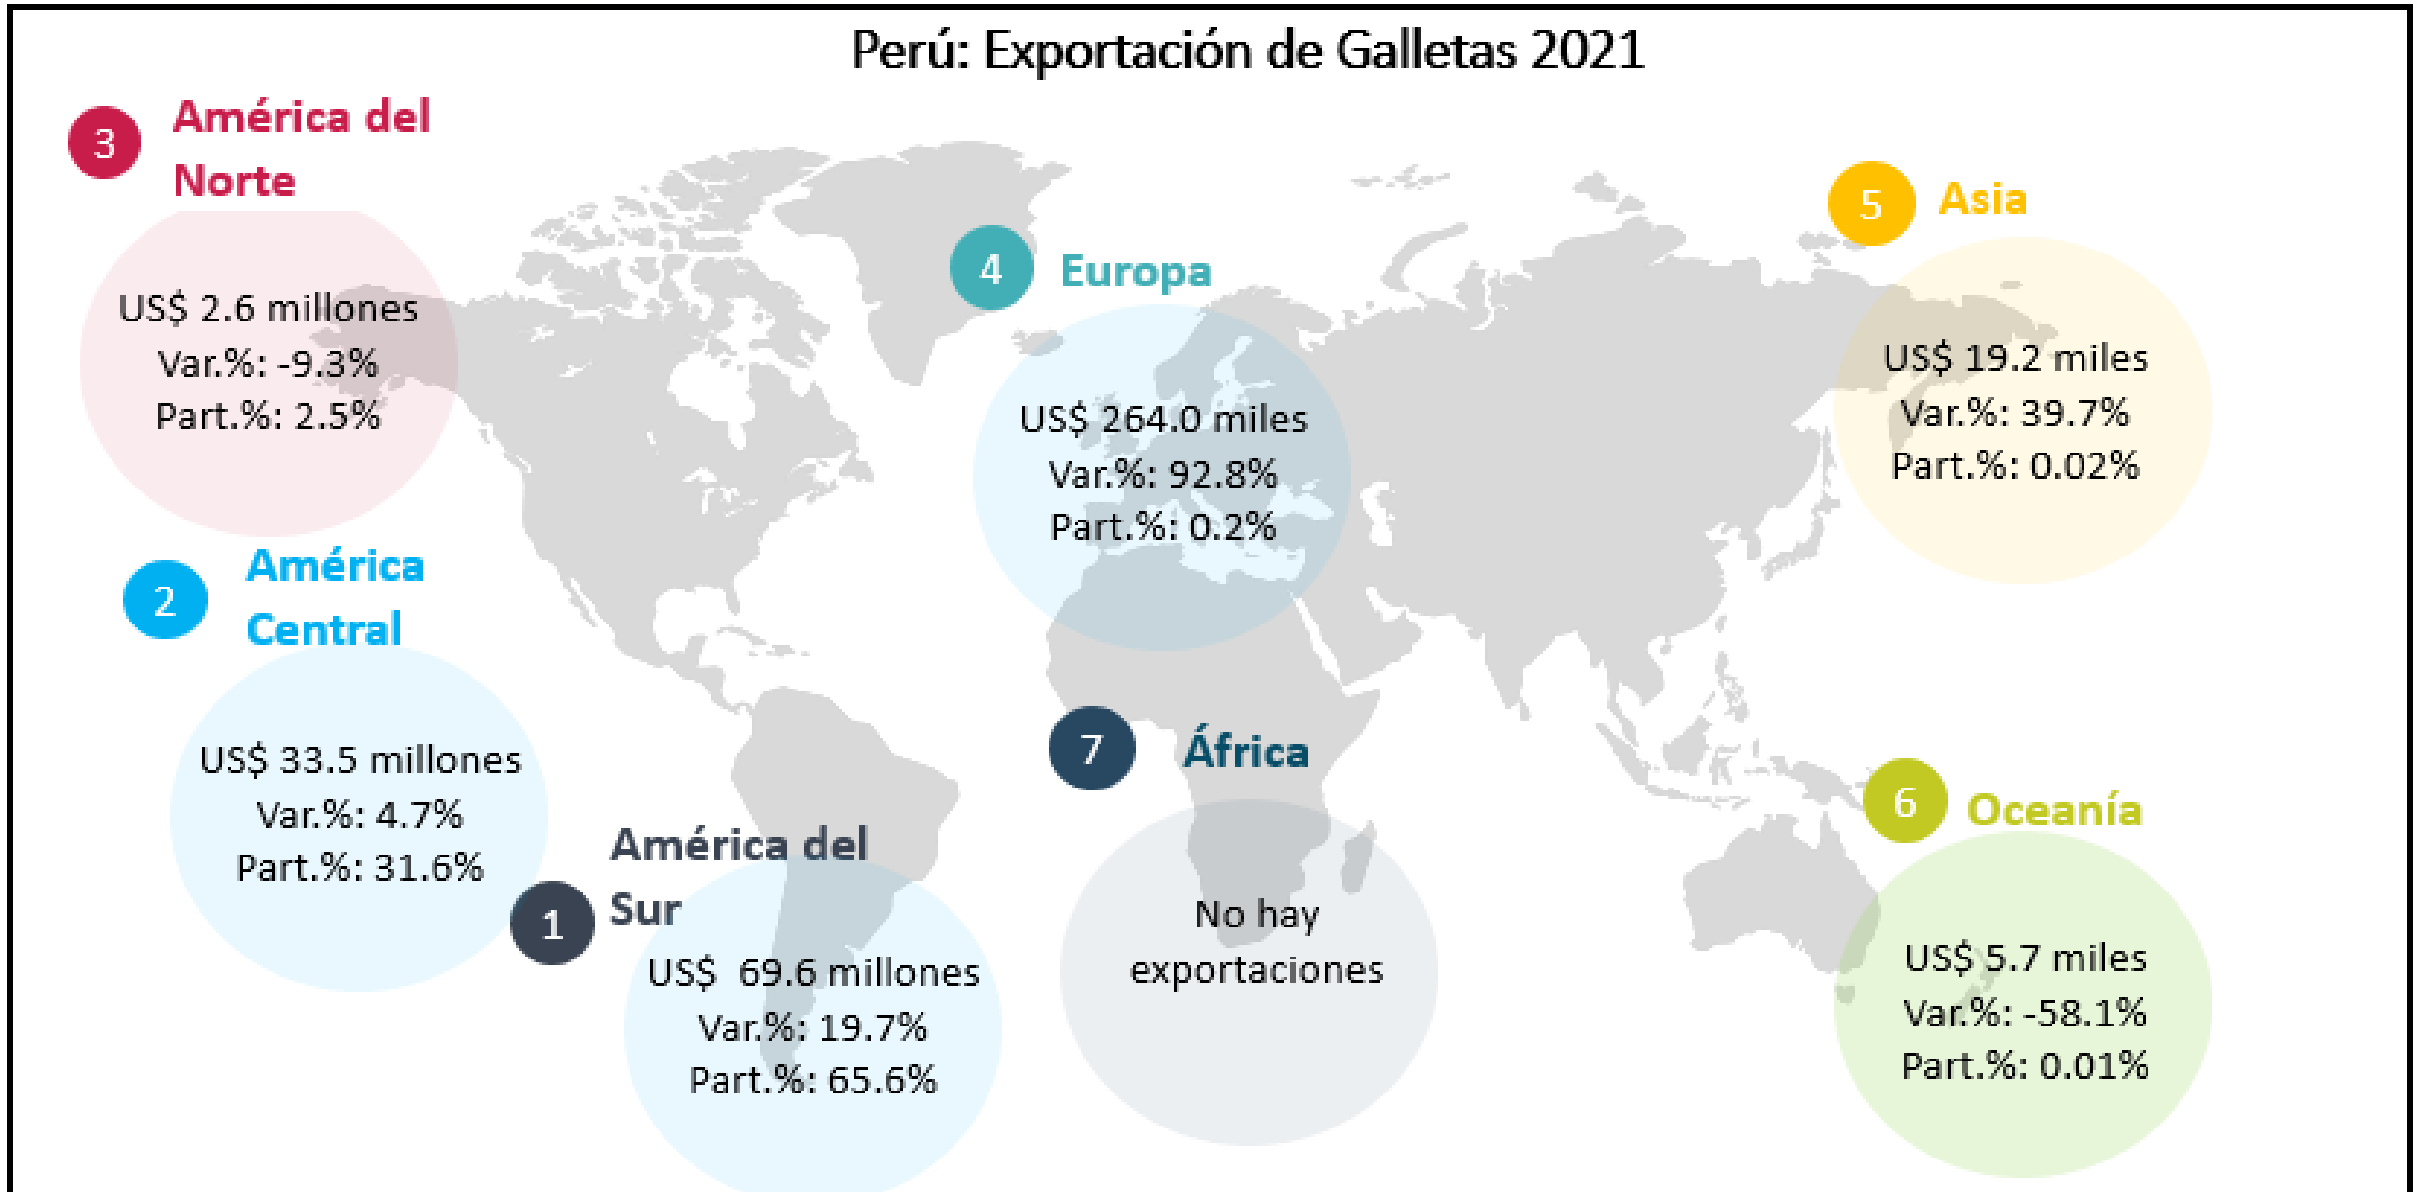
Perú: Exportación de Galletas 2021

3 América del Norte

US$ 2.6 millones
Var.%: -9.3%
Part.%: 2.5%

4 Europa

US$ 264.0 miles
Var.%: 92.8%
Part.%: 0.2%

5 Asia

US$ 19.2 miles
Var.%: 39.7%
Part.%: 0.02%

2 América Central

US$ 33.5 millones
Var.%: 4.7%
Part.%: 31.6%

7 África

No hay exportaciones

1 América del Sur

US$ 69.6 millones
Var.%: 19.7%
Part.%: 65.6%

6 Oceanía

US$ 5.7 miles
Var.%: -58.1%
Part.%: 0.01%